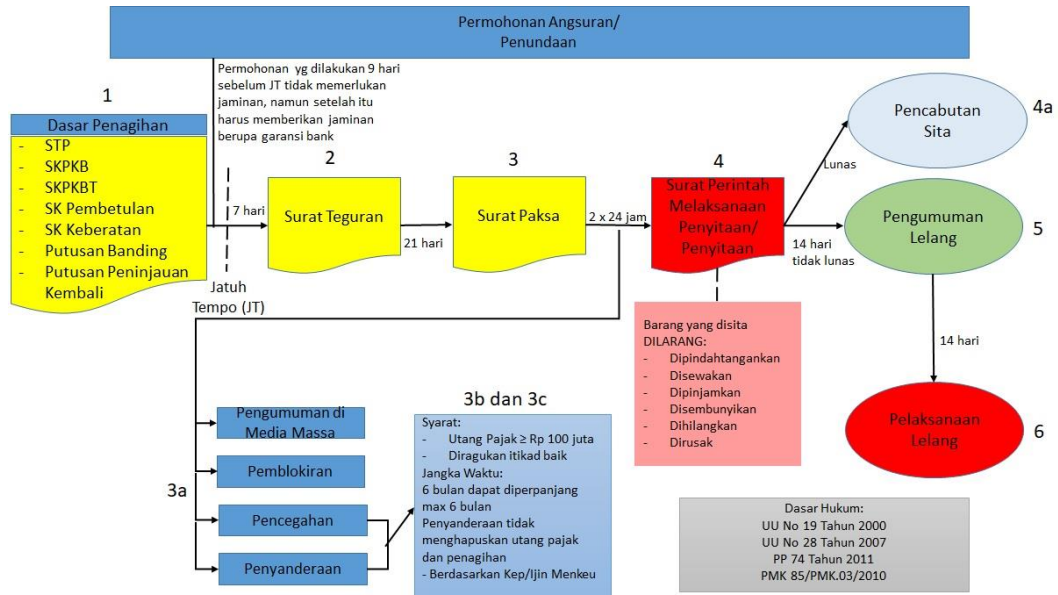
Permohonan Angsuran/ Penundaan

Permohonan yg dilakukan 9 hari sebelum JT tidak memerlukan jaminan, namun setelah itu harus memberikan jaminan berupa garansi bank

1

Dasar Penagihan
- STP
- SKPKB
- SKPKBT
- SK Pembetulan
- SK Keberatan
- Putusan Banding
- Putusan Peninjauan Kembali

7 hari

Jatuh Tempo (JT)

2

Surat Teguran

21 hari

3

Surat Paksa

2 x 24 jam

4

Surat Perintah Melaksanaan Penyitaan/ Penyitaan

Barang yang disita DILARANG:
- Dipindahtangankan
- Disewakan
- Dipinjamkan
- Disembunyikan
- Dihilangkan
- Dirusak

Lunas

Pencabutan Sita

4a

14 hari tidak lunas

Pengumuman Lelang

5

14 hari

Pelaksanaan Lelang

6

3a

Pengumuman di Media Massa

Pemblokiran

Pencegahan

Penyanderaan

3b dan 3c

Syarat:
- Utang Pajak ≥ Rp 100 juta
- Diragukan itikad baik
Jangka Waktu:
6 bulan dapat diperpanjang max 6 bulan
Penyanderaan tidak menghapuskan utang pajak dan penagihan
- Berdasarkan Kep/Ijin Menkeu

Dasar Hukum:
UU No 19 Tahun 2000
UU No 28 Tahun 2007
PP 74 Tahun 2011
PMK 85/PMK.03/2010